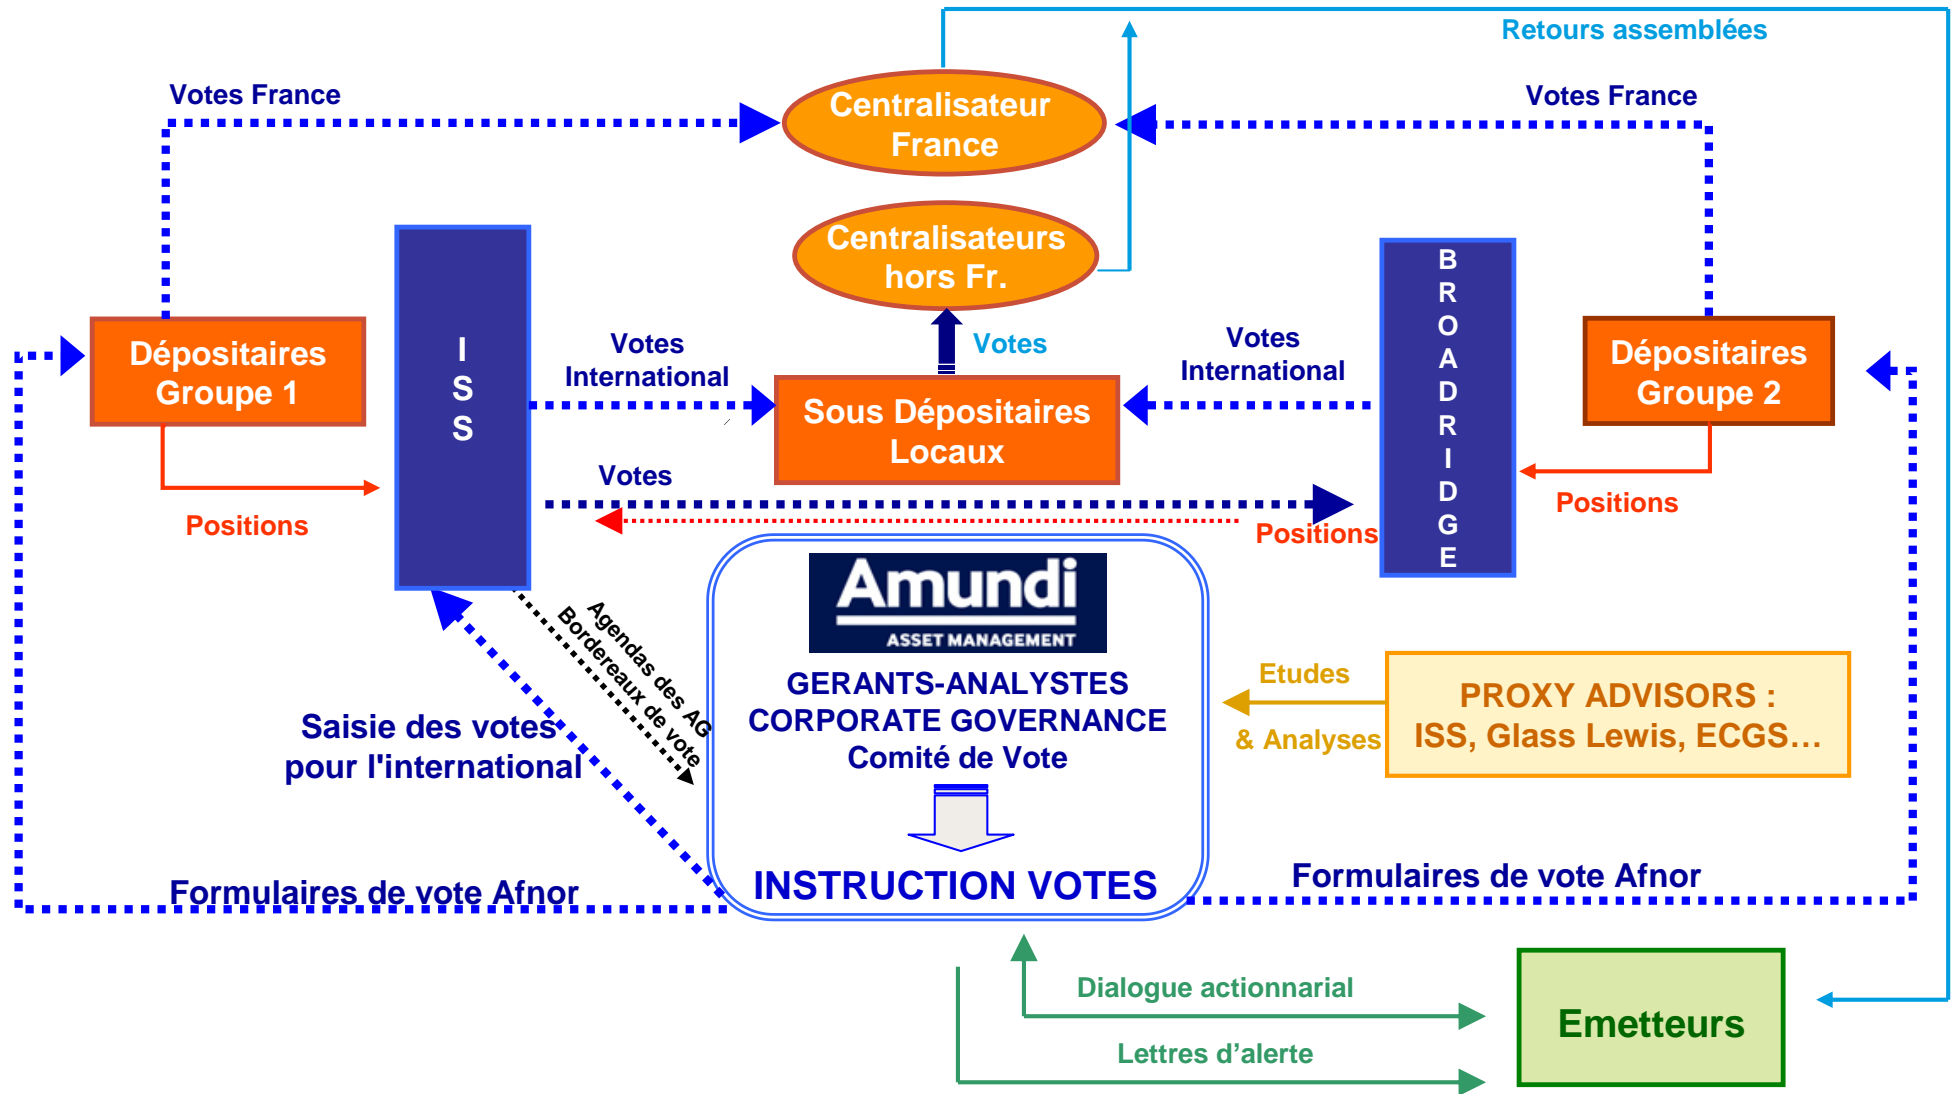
Retours assemblées

Votes France

Centralisateur France

Votes France

Centralisateurs hors Fr.

Dépositaires Groupe 1

I S S

Votes International

Votes

Votes International

B R O A D R I D G E

Dépositaires Groupe 2

Sous Dépositaires Locaux

Votes

Positions

Positions

Positions

Amundi
ASSET MANAGEMENT

Agendas des AG
Bordereaux de vote

GERANTS-ANALYSTES
CORPORATE GOVERNANCE
Comité de Vote

INSTRUCTION VOTES

Etudes
& Analyses

PROXY ADVISORS :
ISS, Glass Lewis, ECGS…

Saisie des votes pour l'international

Formulaires de vote Afnor

Formulaires de vote Afnor

Dialogue actionnarial

Lettres d'alerte

Emetteurs